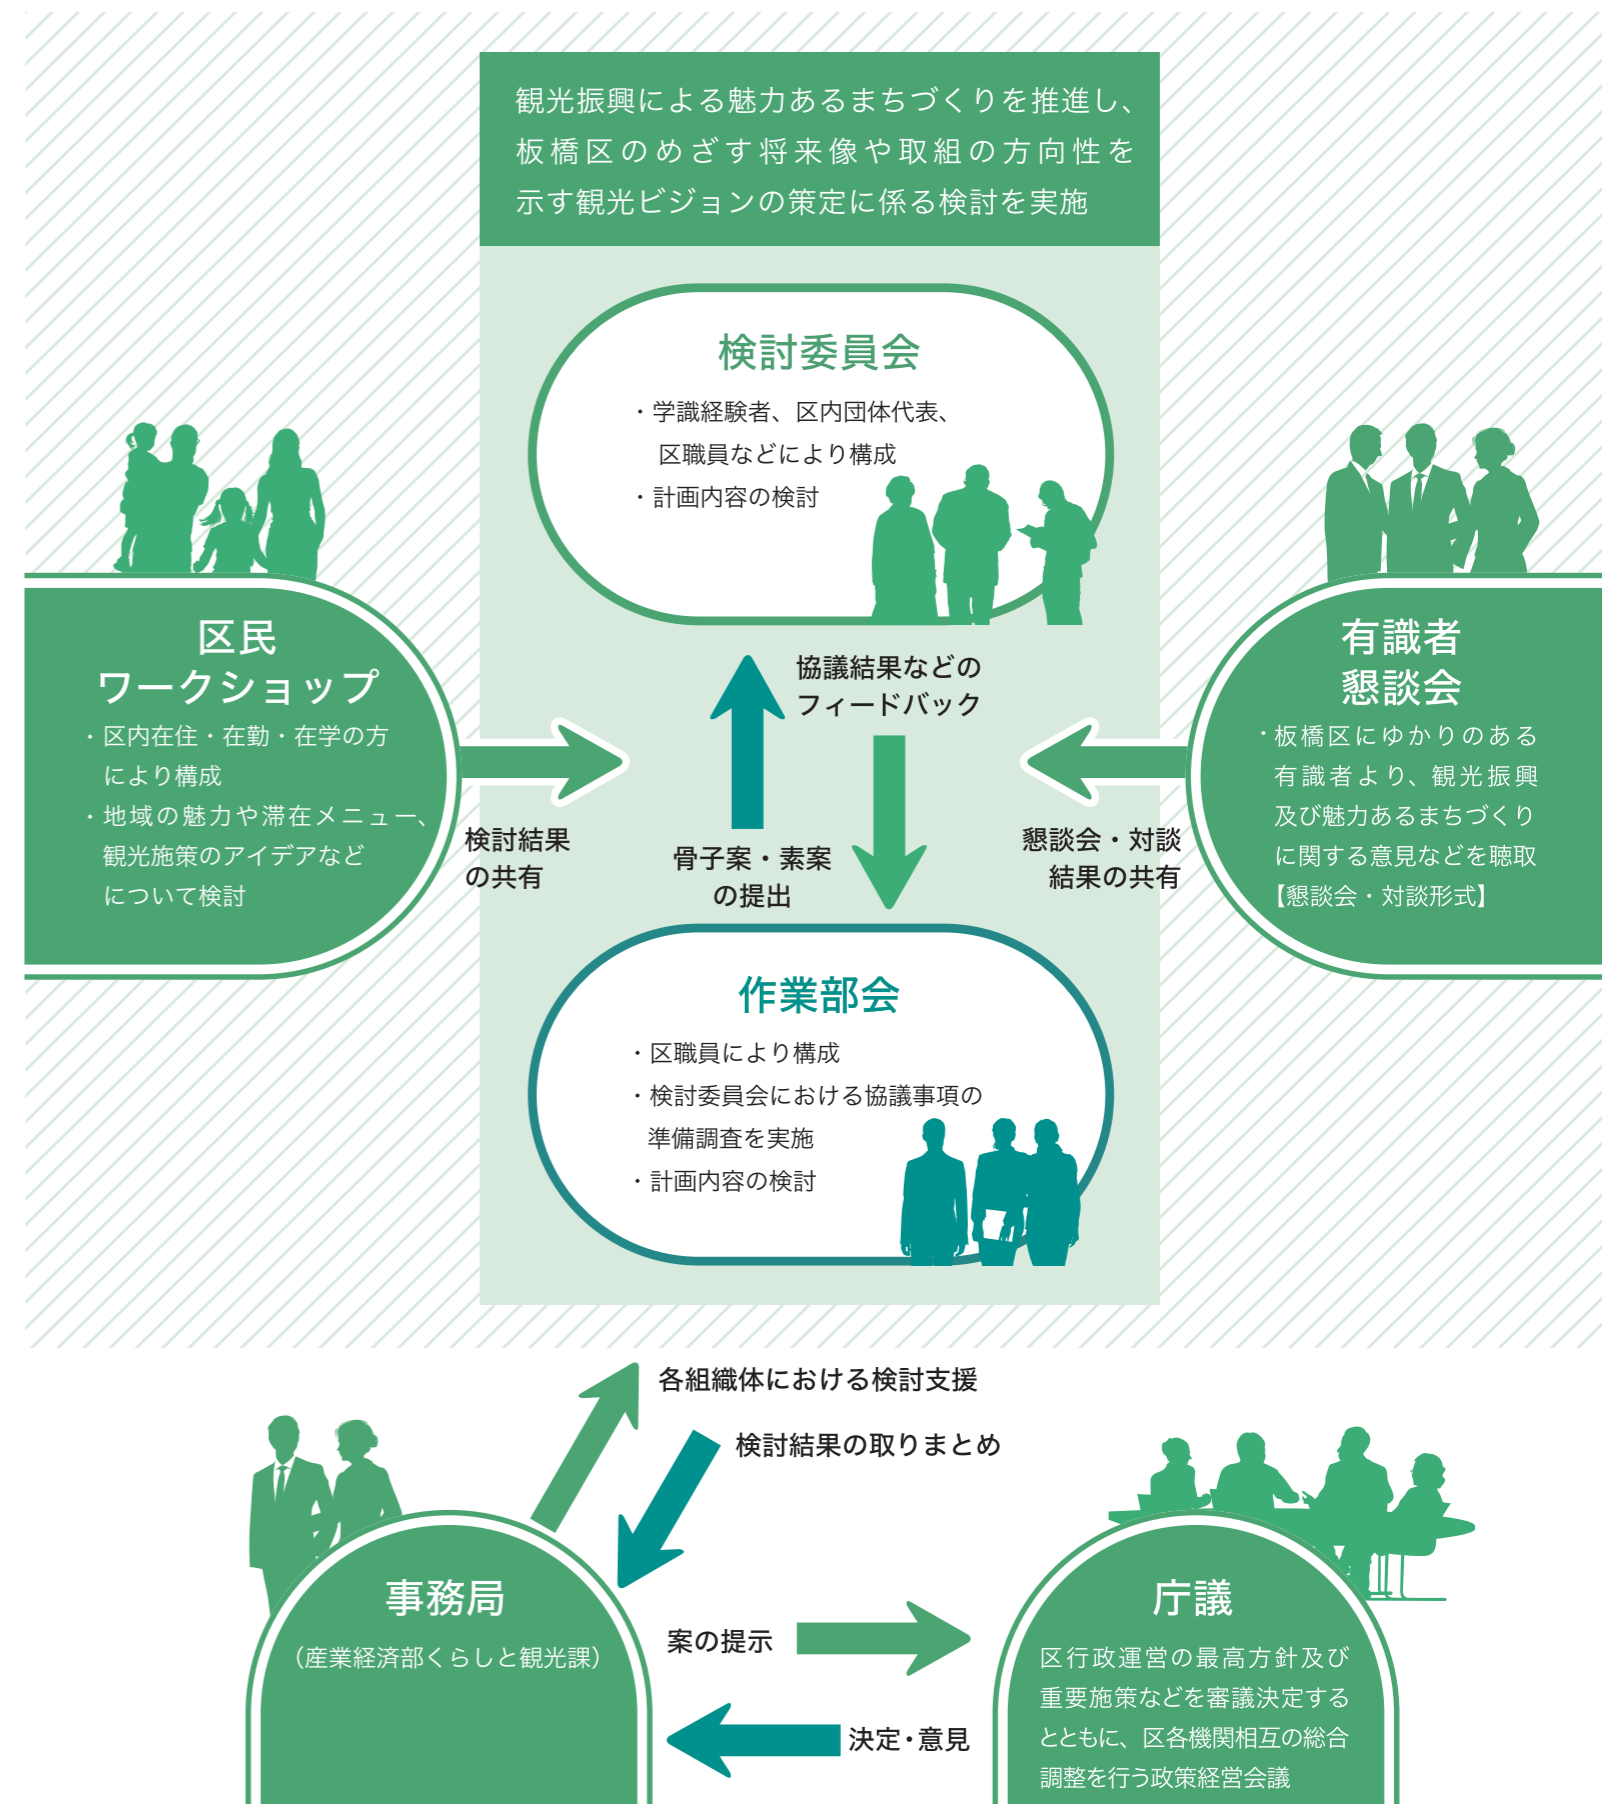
観光振興による魅力あるまちづくりを推進し、板橋区のめざす将来像や取組の方向性を示す観光ビジョンの策定に係る検討を実施

検討委員会

・学識経験者、区内団体代表、区職員などにより構成
・計画内容の検討

区民
ワークショップ

・区内在住・在勤・在学の方により構成
・地域の魅力や滞在メニュー、観光施策のアイデアなどについて検討

検討結果の共有

協議結果などのフィードバック

骨子案・素案の提出

懇談会・対談結果の共有

有識者
懇談会

・板橋区にゆかりのある有識者より、観光振興及び魅力あるまちづくりに関する意見などを聴取
【懇談会・対談形式】

作業部会

・区職員により構成
・検討委員会における協議事項の準備調査を実施
・計画内容の検討

各組織体における検討支援

検討結果の取りまとめ

事務局

（産業経済部くらしと観光課）

案の提示

決定・意見

庁議

区行政運営の最高方針及び重要施策などを審議決定するとともに、区各機関相互の総合調整を行う政策経営会議